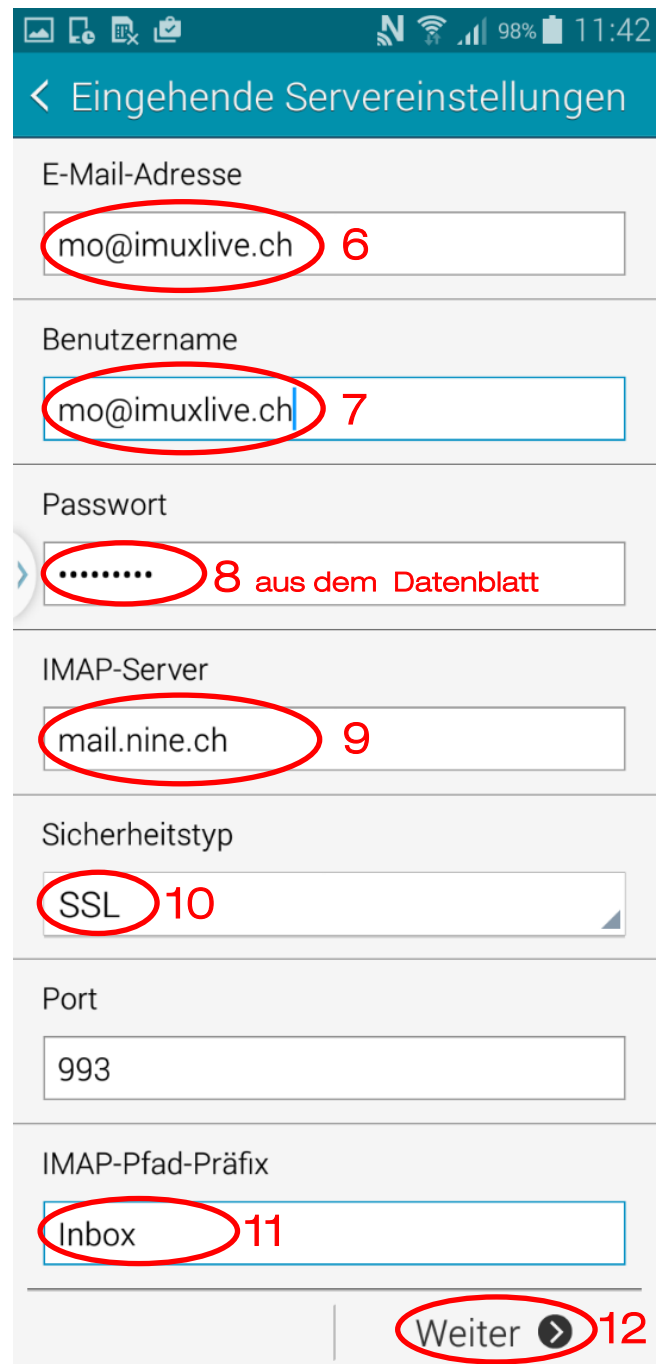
98% 11:42

Eingehende Servereinstellungen

E-Mail-Adresse

mo@imuxlive.ch 6

Benutzername

mo@imuxlive.ch 7

Passwort

••••••••• 8 aus dem Datenblatt

IMAP-Server

mail.nine.ch 9

Sicherheitstyp

SSL 10

Port

993

IMAP-Pfad-Präfix

Inbox 11

Weiter 12